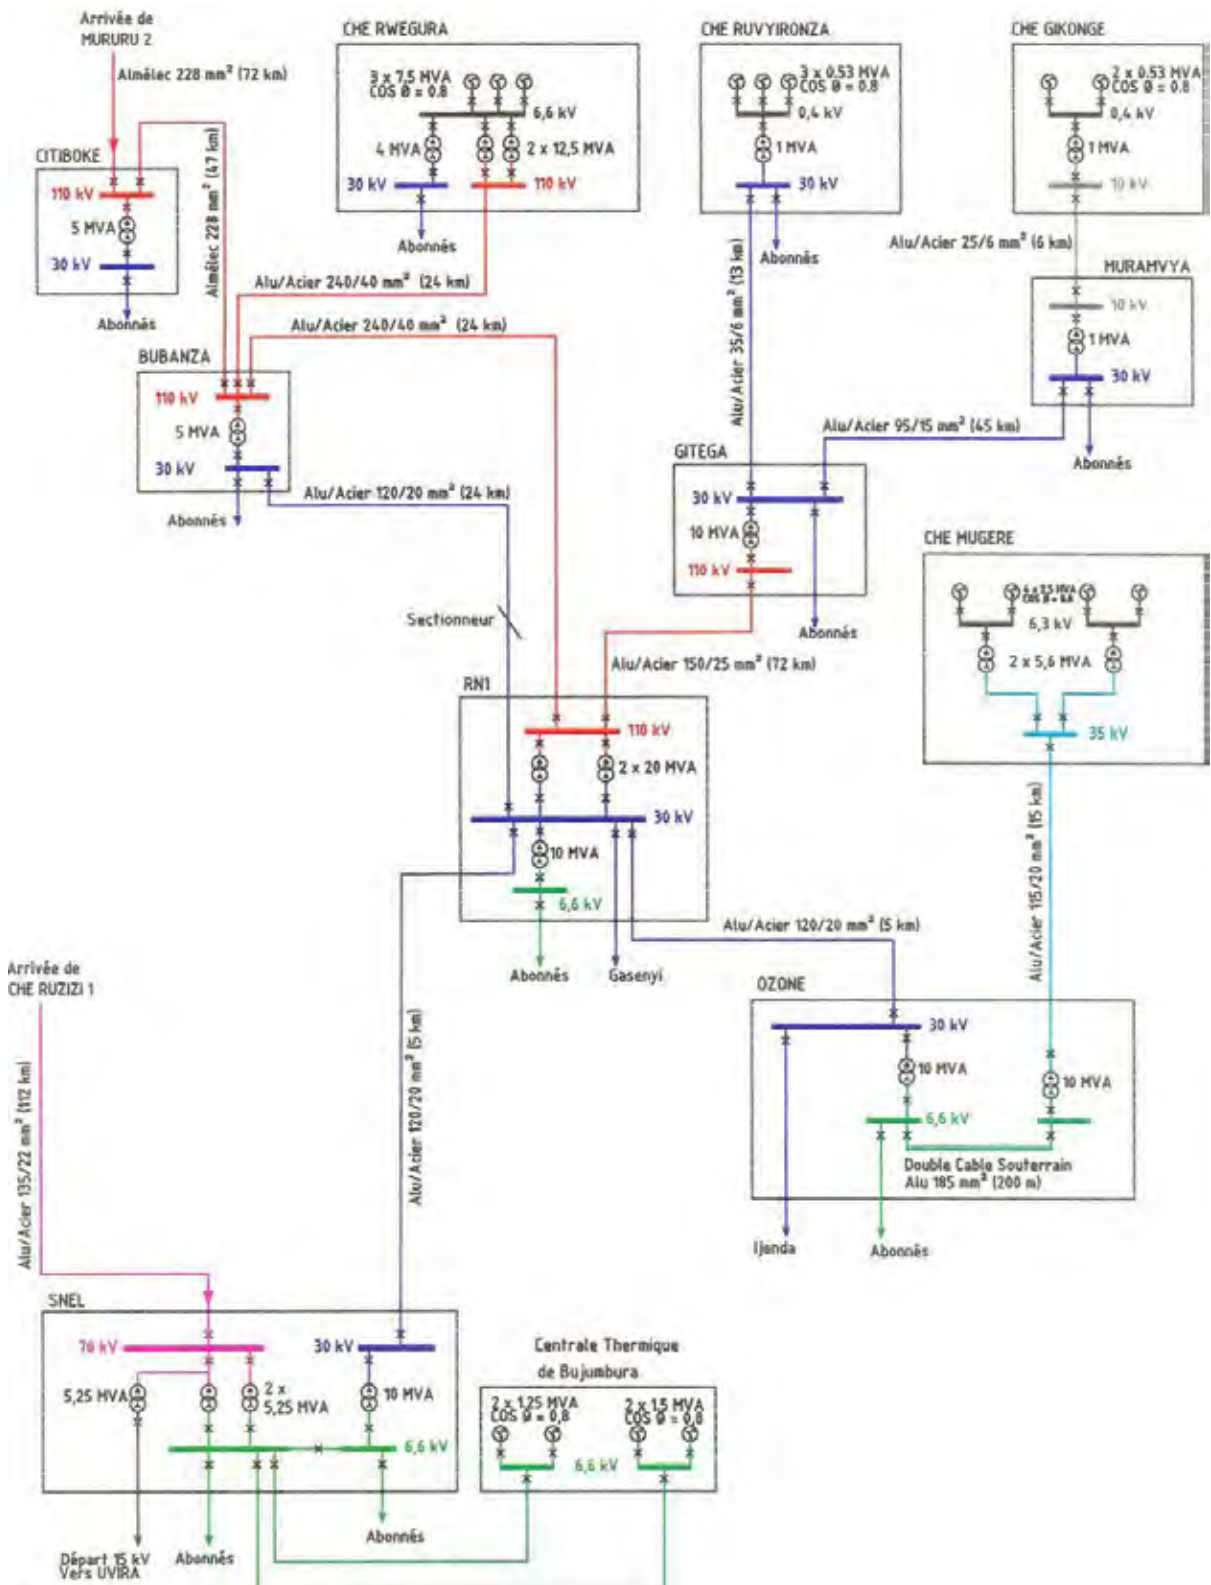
Arrivée de MURURU 2

Almélec 228 mm² (72 km)

CITIBOKE
110 kV
5 MVA
30 kV
Abonnés

Almélec 228 mm² (47 km)

CHE RWEGURA
3 x 7,5 MVA
COS Ø = 0.8
6,6 kV
4 MVA
2 x 12,5 MVA
30 kV
110 kV
Abonnés

Alu/Acier 240/40 mm² (24 km)

Alu/Acier 240/40 mm² (24 km)

BUBANZA
110 kV
5 MVA
30 kV
Abonnés

Alu/Acier 120/20 mm² (24 km)

CHE RUVYIRONZA
3 x 0,53 MVA
COS Ø = 0.8
0,4 kV
1 MVA
30 kV
Abonnés

Alu/Acier 35/6 mm² (13 km)

CHE GIKONGE
2 x 0,53 MVA
COS Ø = 0.8
0,4 kV
1 MVA
10 kV

Alu/Acier 25/6 mm² (6 km)

MURAMVYA
10 kV
1 MVA
30 kV
Abonnés

Alu/Acier 95/15 mm² (45 km)

GITEGA
30 kV
10 MVA
110 kV
Abonnés

CHE MUGERE
4 x 2,5 MVA
COS Ø = 0.8
6,3 kV
2 x 5,6 MVA
35 kV

Sectionneur

Alu/Acier 150/25 mm² (72 km)

RN1
110 kV
2 x 20 MVA
30 kV
10 MVA
6,6 kV
Abonnés
Gasenyi

Alu/Acier 120/20 mm² (5 km)

Alu/Acier 115/20 mm² (15 km)

OZONE
30 kV
10 MVA
10 MVA
6,6 kV
Double Cable Souterrain
Alu 185 mm² (200 m)
Ijenda
Abonnés

Arrivée de CHE RUZIZI 1

Alu/Acier 135/22 mm² (112 km)

Alu/Acier 120/20 mm² (5 km)

SNEL
70 kV
30 kV
5,25 MVA
2 x 5,25 MVA
10 MVA
6,6 kV
Départ 15 kV Vers UVIRA
Abonnés
Abonnés

Centrale Thermique de Bujumbura
2 x 1,25 MVA
COS Ø = 0,8
2 x 1,5 MVA
COS Ø = 0,8
6,6 kV